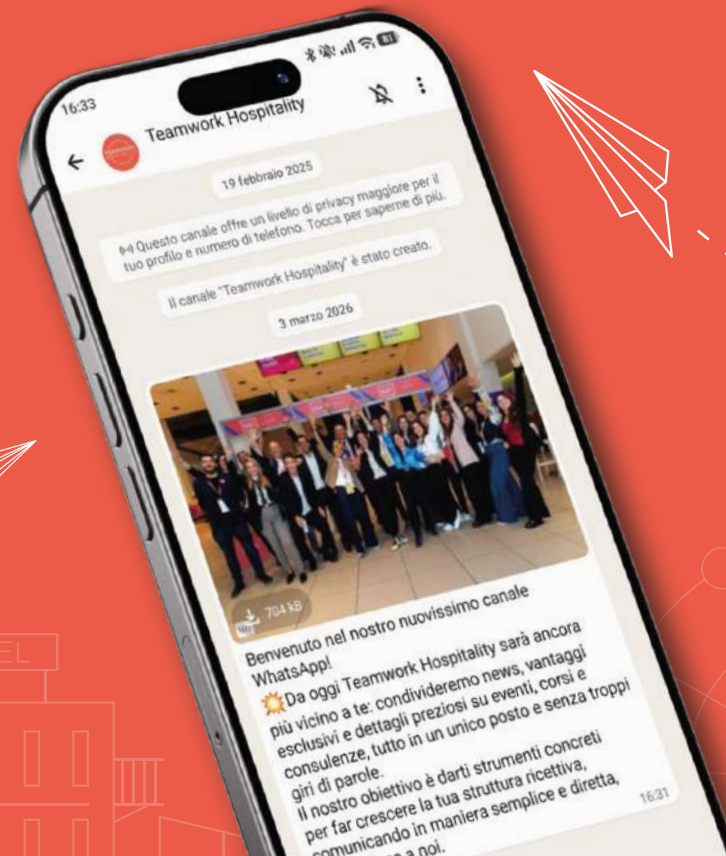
16:33

Teamwork Hospitality

19 febbraio 2025

Questo canale offre un livello di privacy maggiore per il tuo profilo e numero di telefono. Tocca per saperne di più.

Il canale "Teamwork Hospitality" è stato creato.

3 marzo 2026

704 kB

Benvenuto nel nostro nuovissimo canale WhatsApp!
💥Da oggi Teamwork Hospitality sarà ancora più vicino a te: condivideremo news, vantaggi esclusivi e dettagli preziosi su eventi, corsi e consulenze, tutto in un unico posto e senza troppi giri di parole.
Il nostro obiettivo è darti strumenti concreti per far crescere la tua struttura ricettiva, comunicando in maniera semplice e diretta, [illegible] a noi.

16:31

EL